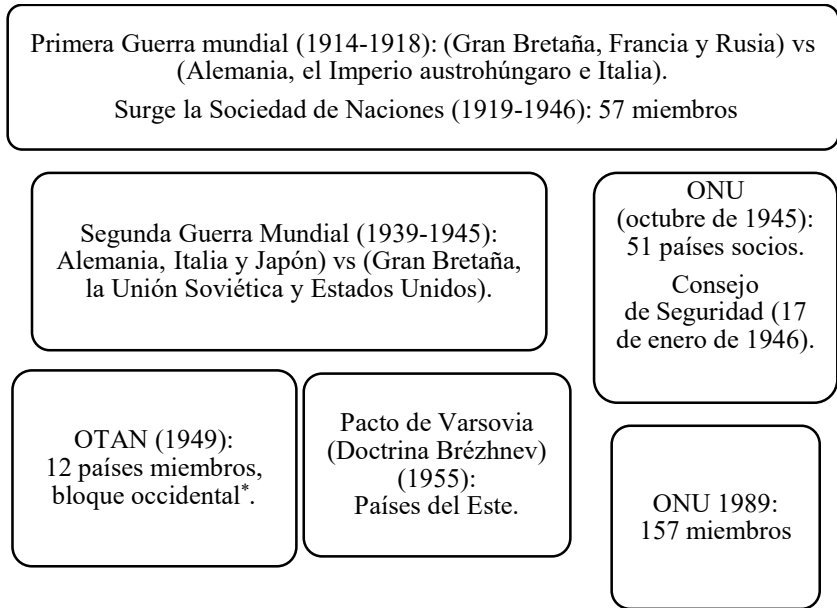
Primera Guerra mundial (1914-1918): (Gran Bretaña, Francia y Rusia) vs (Alemania, el Imperio austrohúngaro e Italia).

Surge la Sociedad de Naciones (1919-1946): 57 miembros

Segunda Guerra Mundial (1939-1945): Alemania, Italia y Japón) vs (Gran Bretaña, la Unión Soviética y Estados Unidos).

ONU (octubre de 1945): 51 países socios.

Consejo de Seguridad (17 de enero de 1946).

OTAN (1949): 12 países miembros, bloque occidental*.

Pacto de Varsovia (Doctrina Brézhnev) (1955): Países del Este.

ONU 1989: 157 miembros